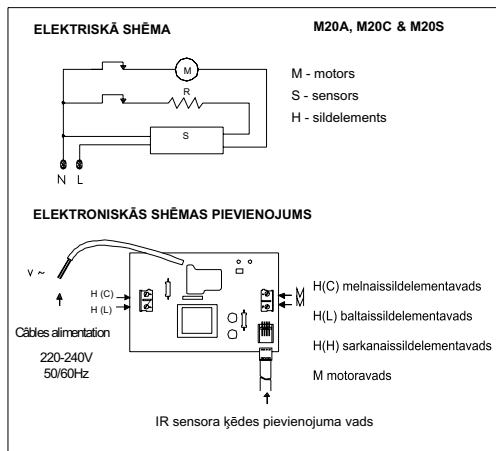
ELEKTRISKĀ SHĒMA

M20A, M20C & M20S

M

R

S

N L

M - motors
S - sensors
H - sildelements

ELEKTRONISKĀS SHĒMAS PIEVIENOJUMS

V ~

H (C)
H (L)

Câbles alimentation

220-240V
50/60Hz

M
M

H(C) melnaissildelementavads

H(L) baltaissildelementavads

H(H) sarkanaissildelementavads

M motoravads

IR sensora ķēdes pievienojuma vads